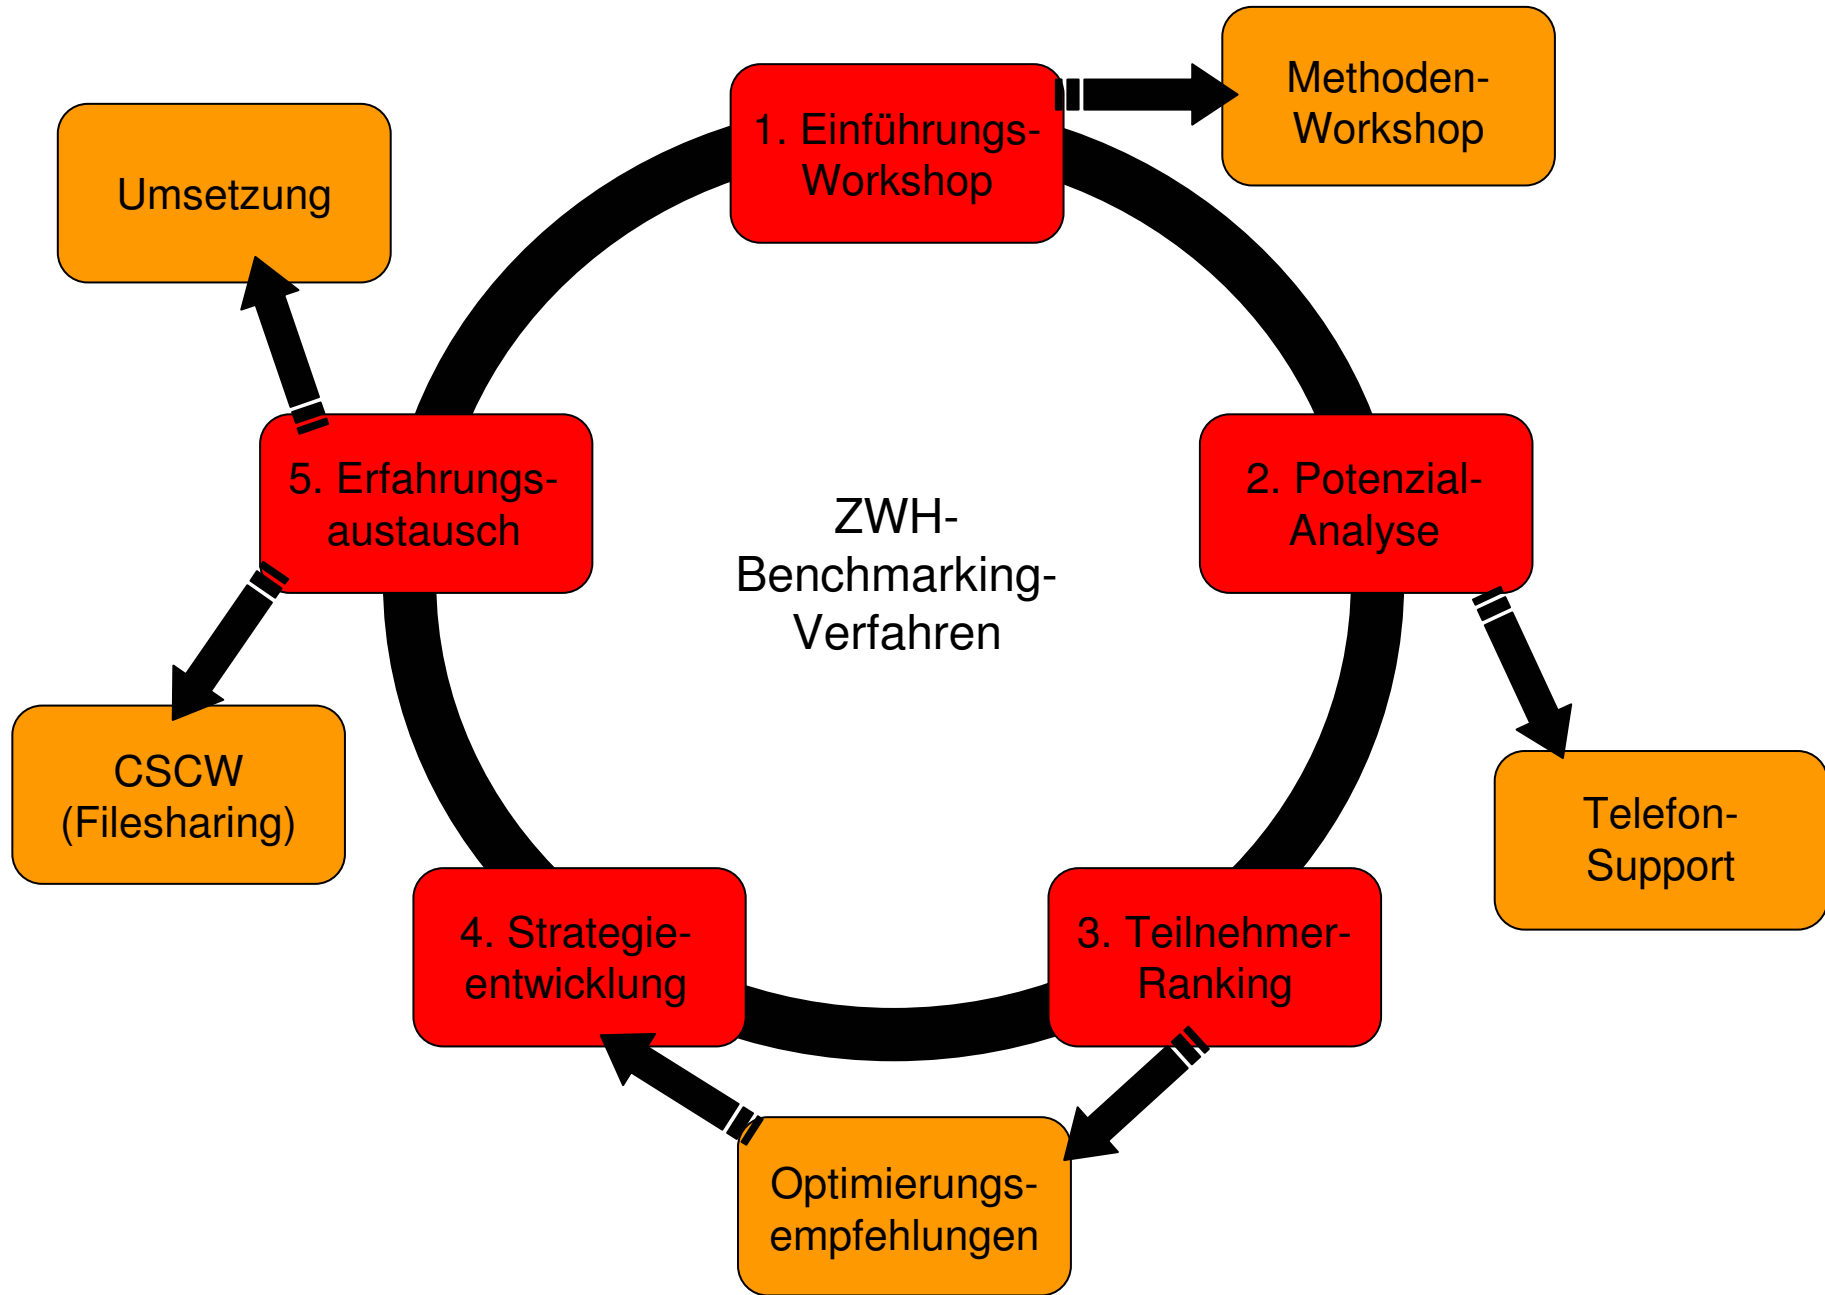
1. Einführungs-Workshop

Methoden-Workshop

Umsetzung

ZWH-Benchmarking-Verfahren

5. Erfahrungs-austausch

2. Potenzial-Analyse

CSCW (Filesharing)

Telefon-Support

4. Strategie-entwicklung

3. Teilnehmer-Ranking

Optimierungs-empfehlungen